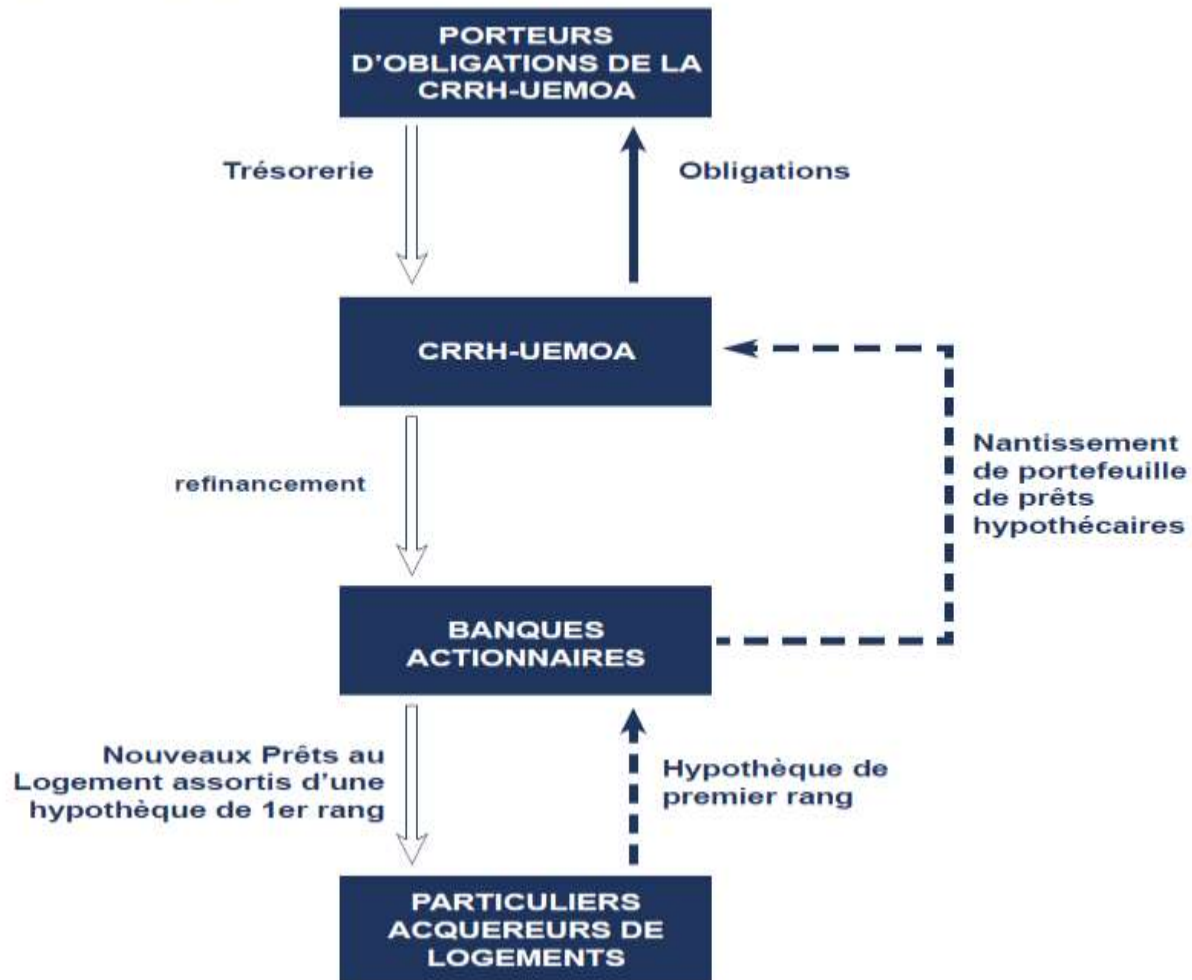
PORTEURS D'OBLIGATIONS DE LA CRRH-UEMOA

Trésorerie

Obligations

CRRH-UEMOA

refinancement

Nantissement de portefeuille de prêts hypothécaires

BANQUES ACTIONNAIRES

Nouveaux Prêts au Logement assortis d'une hypothèque de 1er rang

Hypothèque de premier rang

PARTICULIERS ACQUEREURS DE LOGEMENTS